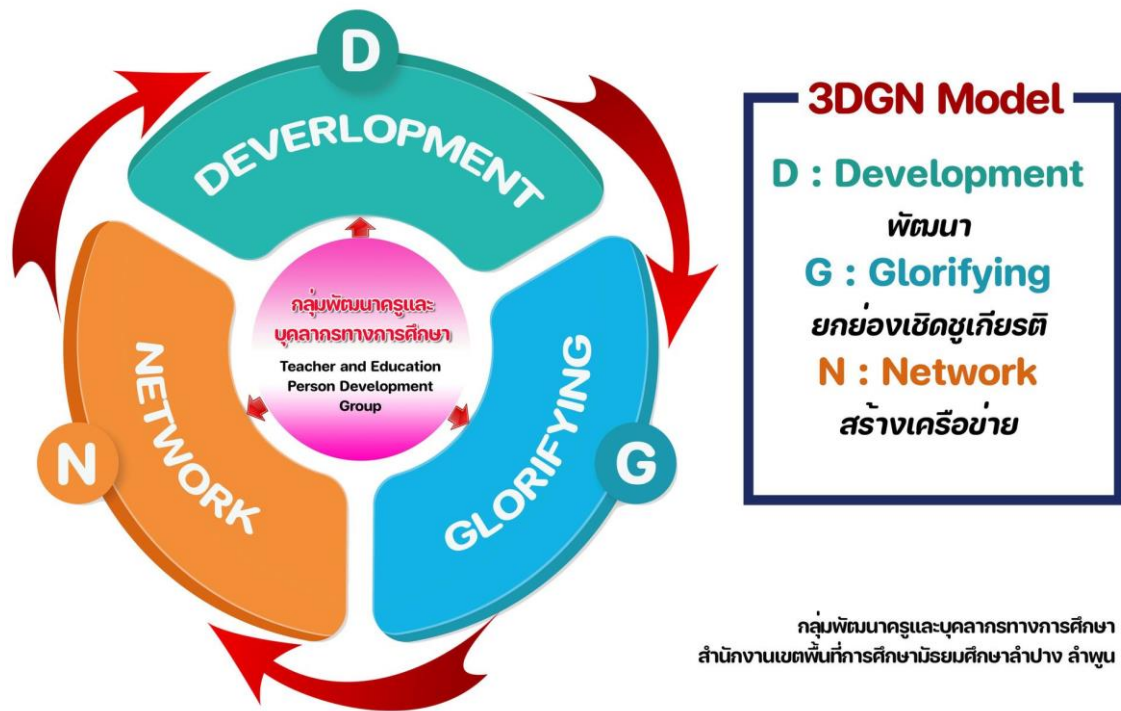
D

DEVERLOPMENT

กลุ่มพัฒนาครูและบุคลากรทางการศึกษา

Teacher and Education Person Development Group

NETWORK

N

GLORIFYING

G

3DGN Model

D : Development

พัฒนา

G : Glorifying

ยกย่องเชิดชูเกียรติ

N : Network

สร้างเครือข่าย

กลุ่มพัฒนาครูและบุคลากรทางการศึกษา
สำนักงานเขตพื้นที่การศึกษามัธยมศึกษาลำปาง ลำพูน